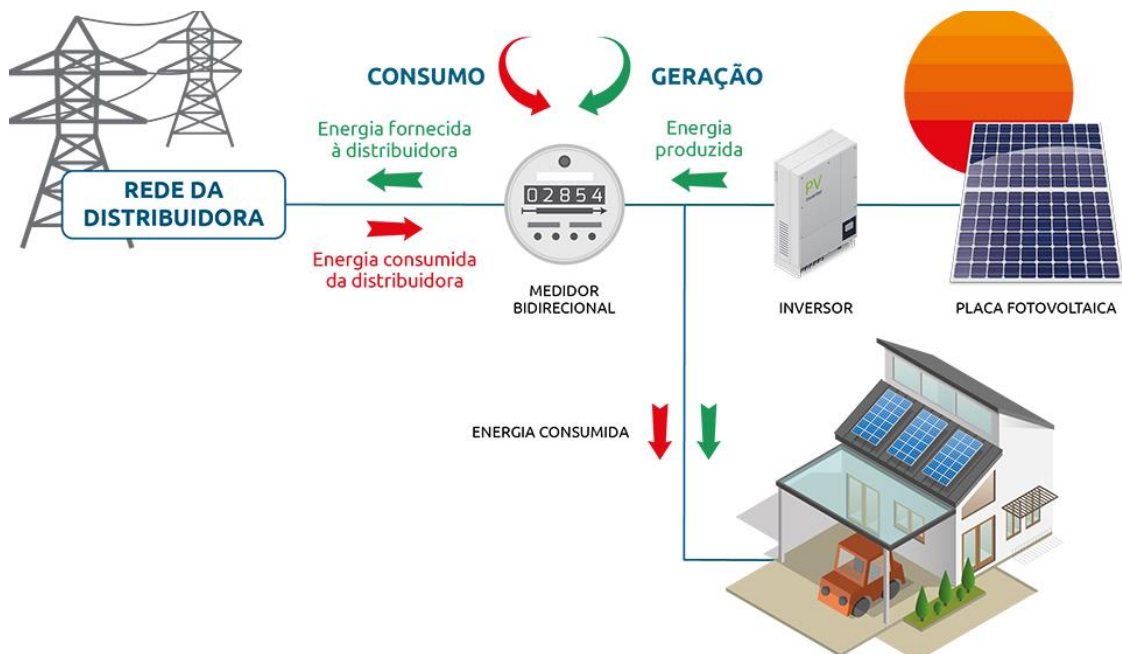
CONSUMO

GERAÇÃO

Energia fornecida à distribuidora

Energia produzida

REDE DA DISTRIBUIDORA

02854

PV

Energia consumida da distribuidora

MEDIDOR BIDIRECIONAL

INVERSOR

PLACA FOTOVOLTAICA

ENERGIA CONSUMIDA